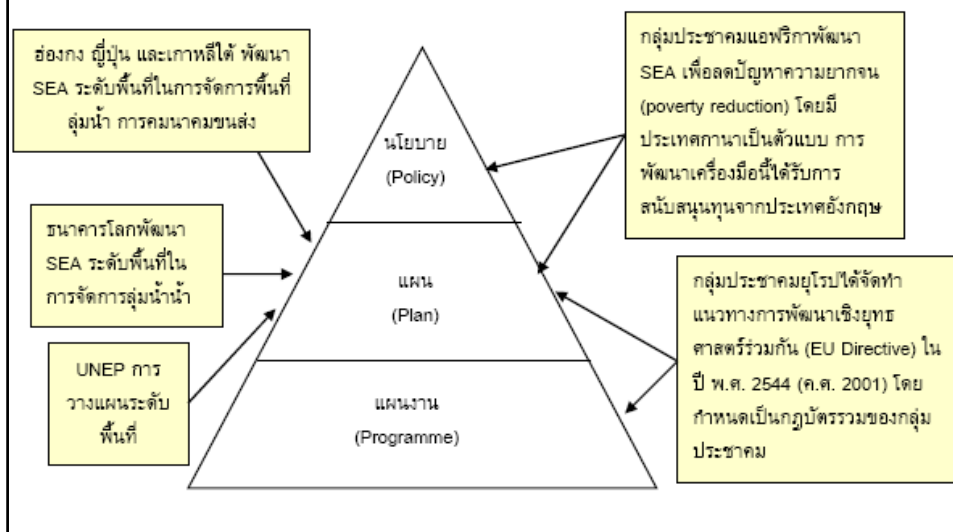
ฮ่องกง ญี่ปุ่น และเกาหลีใต้ พัฒนา SEA ระดับพื้นที่ในการจัดการพื้นที่ลุ่มน้ำ การคมนาคมขนส่ง

นโยบาย
(Policy)

กลุ่มประชาคมแอฟริกาพัฒนา SEA เพื่อลดปัญหาความยากจน (poverty reduction) โดยมีประเทศกานาเป็นตัวแบบ การพัฒนาเครื่องมือนี้ได้รับการสนับสนุนทุนจากประเทศอังกฤษ

ธนาคารโลกพัฒนา SEA ระดับพื้นที่ในการจัดการลุ่มน้ำน้ำ

แผน
(Plan)

กลุ่มประชาคมยุโรปได้จัดทำแนวทางการพัฒนาเชิงยุทธศาสตร์ร่วมกัน (EU Directive) ในปี พ.ศ. 2544 (ค.ศ. 2001) โดยกำหนดเป็นกฎบัตรรวมของกลุ่มประชาคม

UNEP การวางแผนระดับพื้นที่

แผนงาน
(Programme)